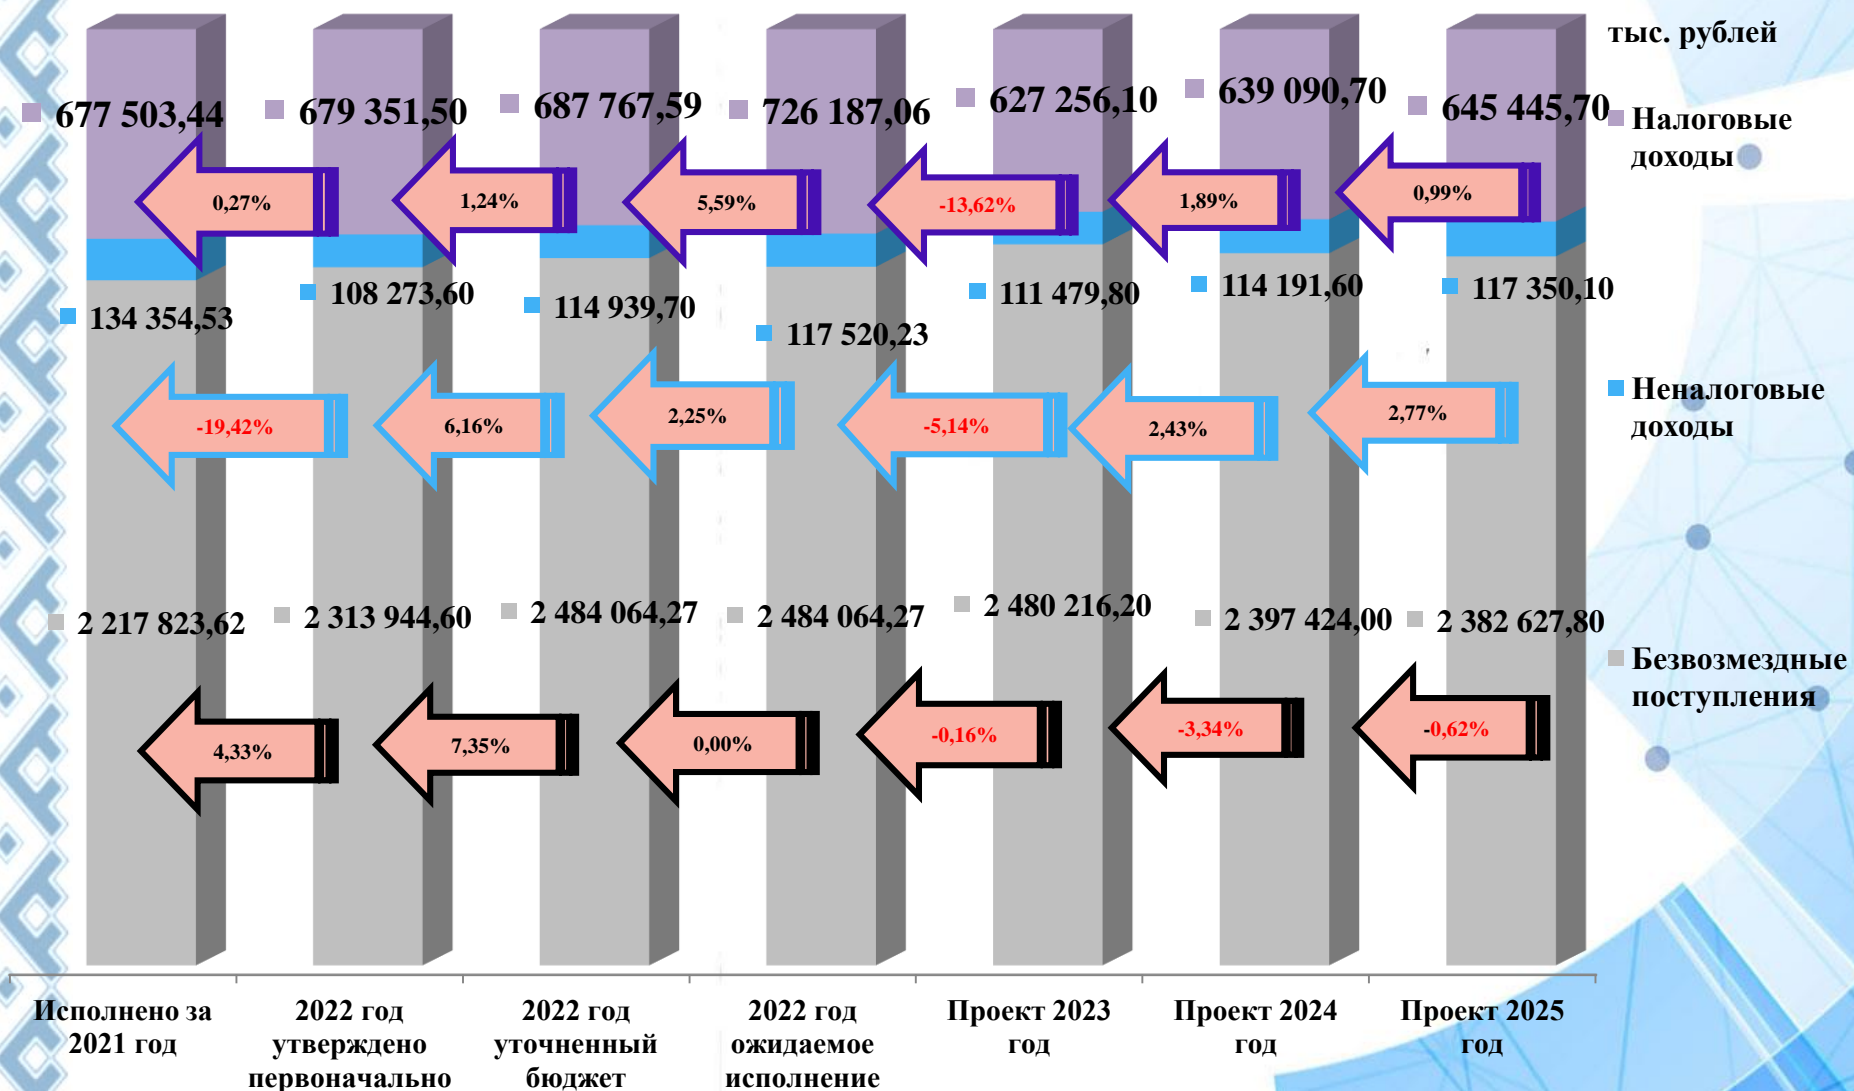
тыс. рублей

677 503,44
679 351,50
687 767,59
726 187,06
627 256,10
639 090,70
645 445,70

Налоговые доходы

0,27%
1,24%
5,59%
-13,62%
1,89%
0,99%

134 354,53
108 273,60
114 939,70
117 520,23
111 479,80
114 191,60
117 350,10

-19,42%
6,16%
2,25%
-5,14%
2,43%
2,77%

Неналоговые доходы

2 217 823,62
2 313 944,60
2 484 064,27
2 484 064,27
2 480 216,20
2 397 424,00
2 382 627,80

Безвозмездные поступления

4,33%
7,35%
0,00%
-0,16%
-3,34%
-0,62%

Исполнено за 2021 год
2022 год утверждено первоначально
2022 год уточненный бюджет
2022 год ожидаемое исполнение
Проект 2023 год
Проект 2024 год
Проект 2025 год